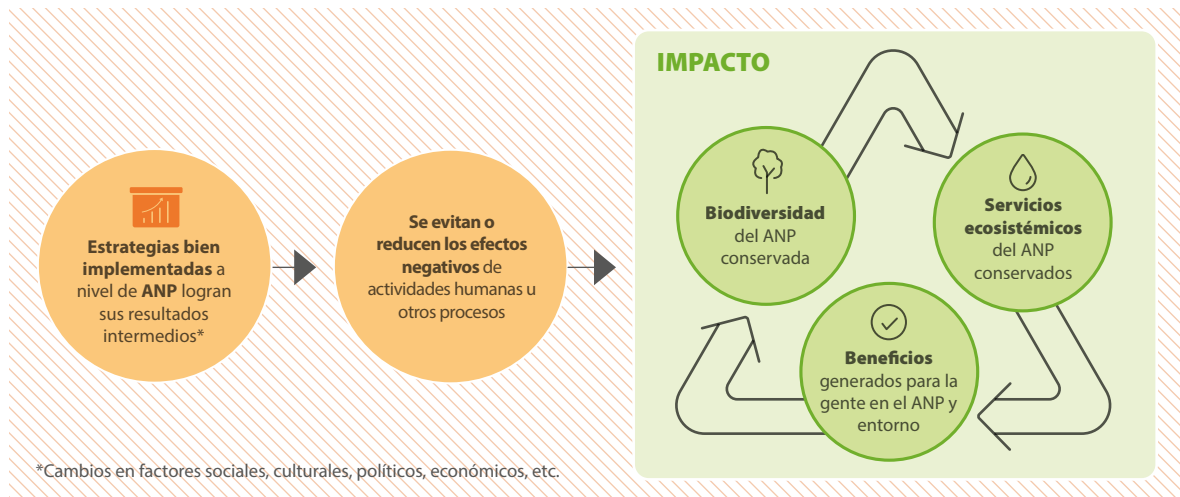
**Estrategias bien implementadas** a nivel de **ANP** logran sus resultados intermedios*

**Se evitan o reducen los efectos negativos** de actividades humanas u otros procesos

IMPACTO

**Biodiversidad** del ANP conservada

**Servicios ecosistémicos** del ANP conservados

**Beneficios** generados para la gente en el ANP y entorno

*Cambios en factores sociales, culturales, políticos, económicos, etc.